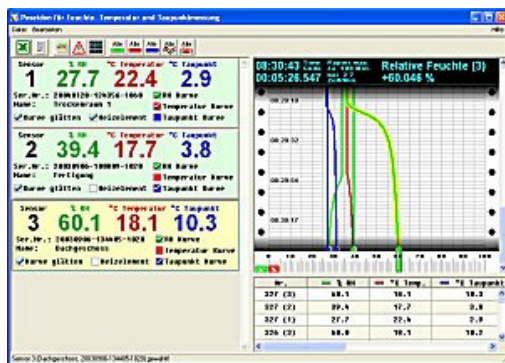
Feuchte für Feuchte, Temperatur und Taupunktmessung

Datei Bearbeiten

Hilfe

Sensor
1
% RH
27.7
°C Temperatur
22.4
°C Taupunkt
2.9

Ser.Nr.: 20080120-124356-1060
Name: Trockenraum 1
RH Kurve
Temperatur Kurve
Kurve glätten
Heizelement
Taupunkt Kurve

Sensor
2
% RH
39.4
°C Temperatur
17.7
°C Taupunkt
3.8

Ser.Nr.: 20080906-100000-1020
Name: Freilagung
RH Kurve
Temperatur Kurve
Kurve glätten
Heizelement
Taupunkt Kurve

Sensor
3
% RH
60.1
°C Temperatur
18.1
°C Taupunkt
10.3

Ser.Nr.: 20080906-134455-1020
Name: Dachgeschoss
RH Kurve
Temperatur Kurve
Kurve glätten
Heizelement
Taupunkt Kurve

08:30:43
00:05:26.547

Relative Feuchte (3)
+60.046 %

08:28:10
08:28:32
08:28:54
08:29:17

| Nr. | % RH | °C Temp. | °C Taupunkt |
|---|---|---|---|
| 327 (3) | 60.1 | 18.1 | 10.3 |
| 327 (2) | 39.4 | 17.7 | 3.8 |
| 327 (1) | 27.7 | 22.4 | 2.9 |
| 326 (3) | 60.0 | 18.1 | 10.2 |

Sensor 3 Dachgeschoss, 20080906-134455 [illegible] gewählt